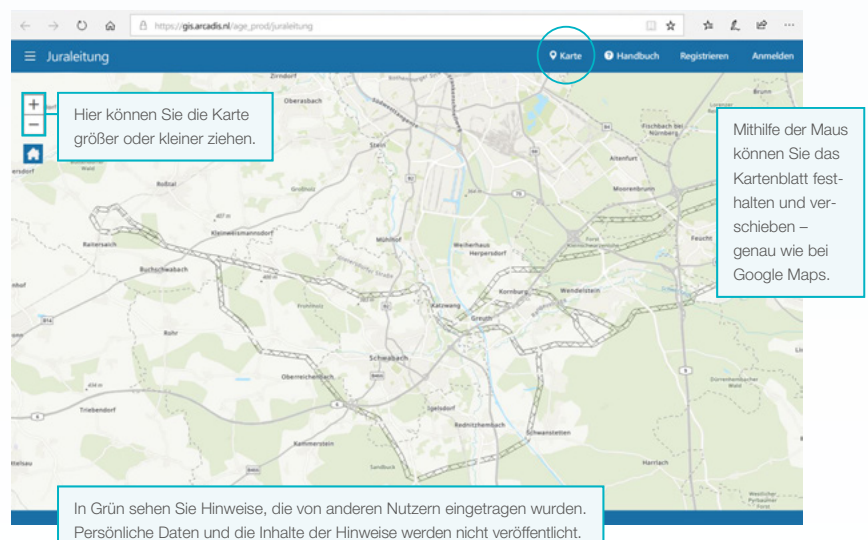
https://gis.arcadis.nl/age_prod/juraleitung

Juraleitung

Karte Handbuch Registrieren Anmelden

Hier können Sie die Karte größer oder kleiner ziehen.

Mithilfe der Maus können Sie das Kartenblatt festhalten und verschieben – genau wie bei Google Maps.

Zirndorf
Oberasbach
Stein
Roßtal
Großweismannsdorf
Kleinweismannsdorf
Raitersaich
Buchschwabach
Mühlhof
Weiherhaus
Herpersdorf
Katzwang
Kornburg
Wendelstein
Greuth
Rohr
Schwabach
Obereichenbach
Triebendorf
Igelsdorf
Rednitzhembach
Schwanstetten
Kammerstein
Fischbach bei Nürnberg
Altenfurt
Moorenbrunn
Feucht
Brunn
Harrlach
Sandbuck

In Grün sehen Sie Hinweise, die von anderen Nutzern eingetragen wurden. Persönliche Daten und die Inhalte der Hinweise werden nicht veröffentlicht.